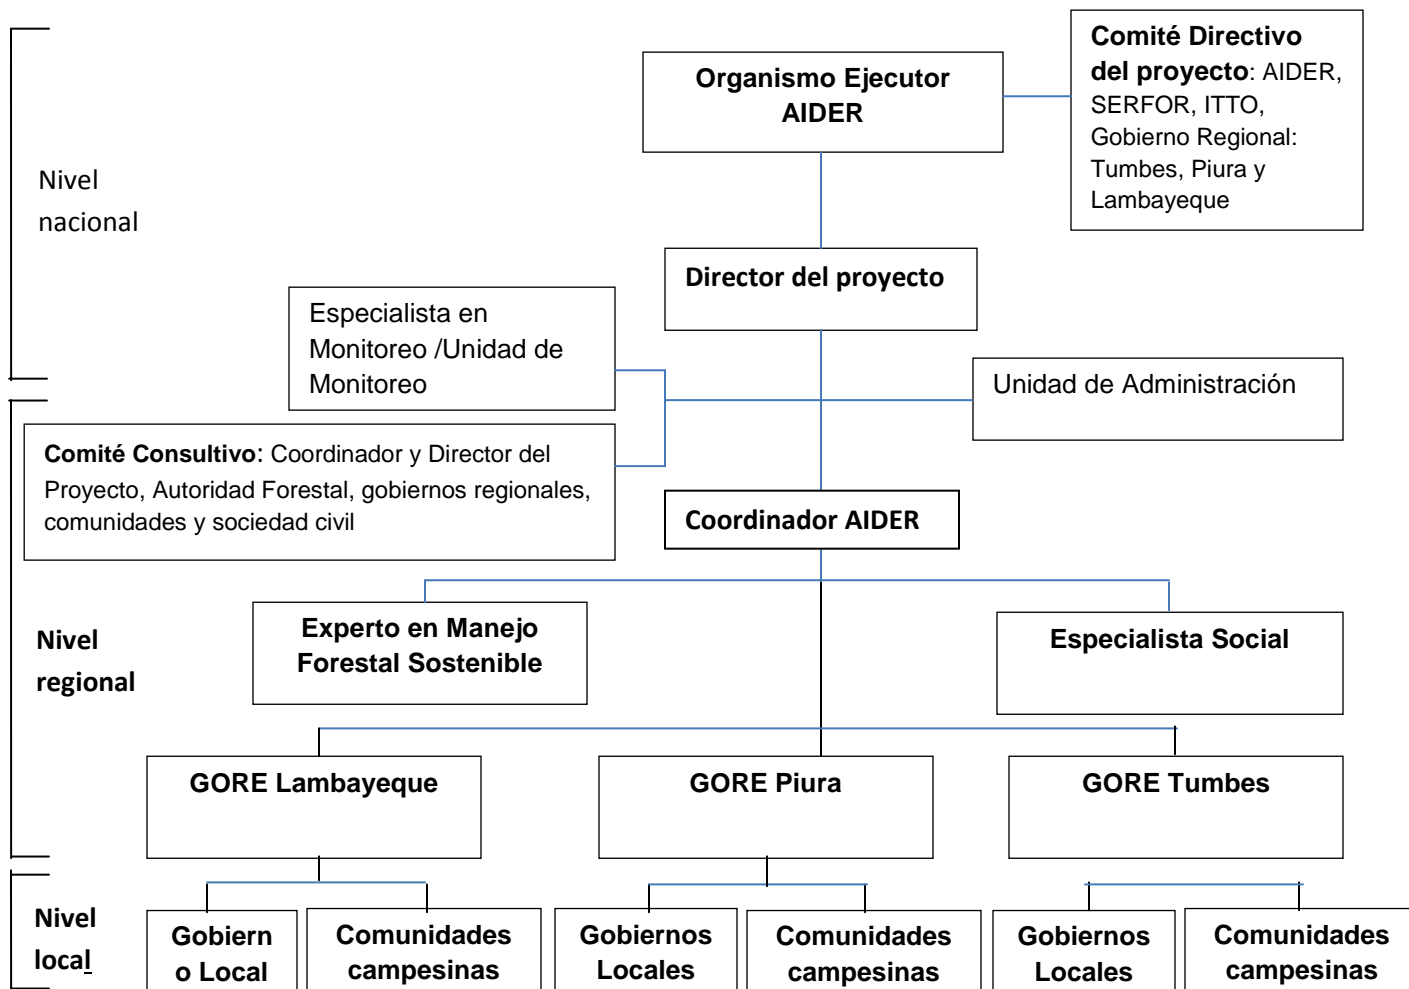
Nivel nacional

Organismo Ejecutor AIDER

Comité Directivo del proyecto: AIDER, SERFOR, ITTO, Gobierno Regional: Tumbes, Piura y Lambayeque

Director del proyecto

Especialista en Monitoreo /Unidad de Monitoreo

Unidad de Administración

Comité Consultivo: Coordinador y Director del Proyecto, Autoridad Forestal, gobiernos regionales, comunidades y sociedad civil

Coordinador AIDER

Nivel regional

Experto en Manejo Forestal Sostenible

Especialista Social

GORE Lambayeque

GORE Piura

GORE Tumbes

Nivel local

Gobiern o Local

Comunidades campesinas

Gobiernos Locales

Comunidades campesinas

Gobiernos Locales

Comunidades campesinas